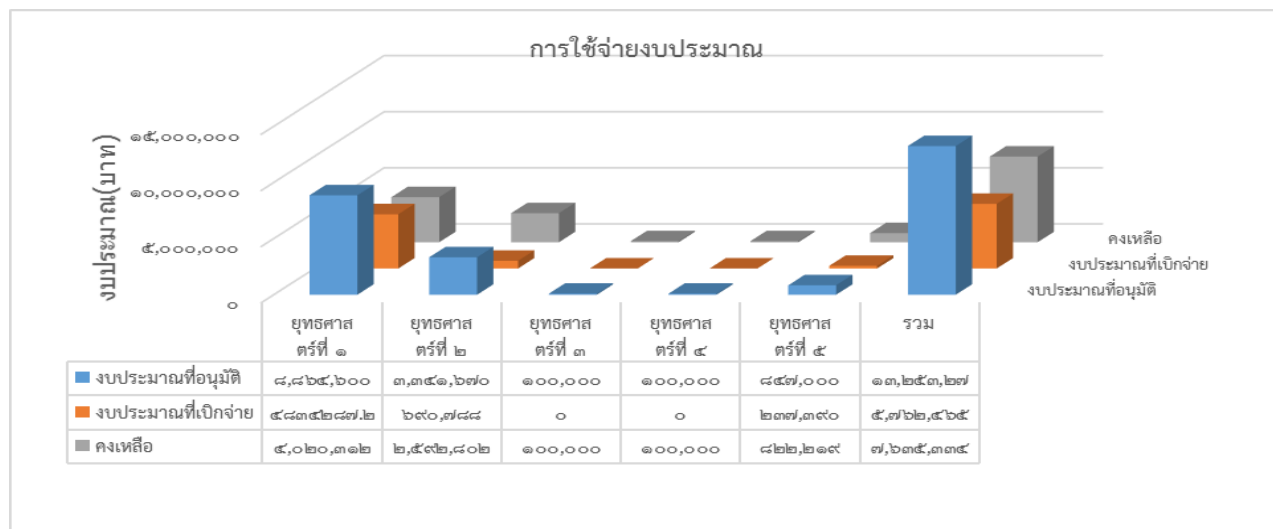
การใช้จ่ายงบประมาณ

งบประมาณ(บาท)

๑๕,๐๐๐,๐๐๐
๑๐,๐๐๐,๐๐๐
๕,๐๐๐,๐๐๐
๐

คงเหลือ
งบประมาณที่เบิกจ่าย
งบประมาณที่อนุมัติ

| | ยุทธศาสตร์ที่ ๑ | ยุทธศาสตร์ที่ ๒ | ยุทธศาสตร์ที่ ๓ | ยุทธศาสตร์ที่ ๔ | ยุทธศาสตร์ที่ ๕ | รวม |
|---|---|---|---|---|---|---|
| งบประมาณที่อนุมัติ | ๘,๘๖๔,๖๐๐ | ๓,๓๘๑,๖๗๐ | ๑๐๐,๐๐๐ | ๑๐๐,๐๐๐ | ๘๔๗,๐๐๐ | ๑๓,๒๕๓,๒๗ |
| งบประมาณที่เบิกจ่าย | ๔๘๓๔๒๘๗.๒ | ๖๙๐,๗๘๘ | ๐ | ๐ | ๒๓๗,๓๙๐ | ๕,๗๖๒,๔๖๕ |
| คงเหลือ | ๔,๐๒๐,๓๑๒ | ๒,๕๙๒,๘๐๒ | ๑๐๐,๐๐๐ | ๑๐๐,๐๐๐ | ๘๒๒,๒๑๙ | ๗,๖๓๕,๓๓๔ |